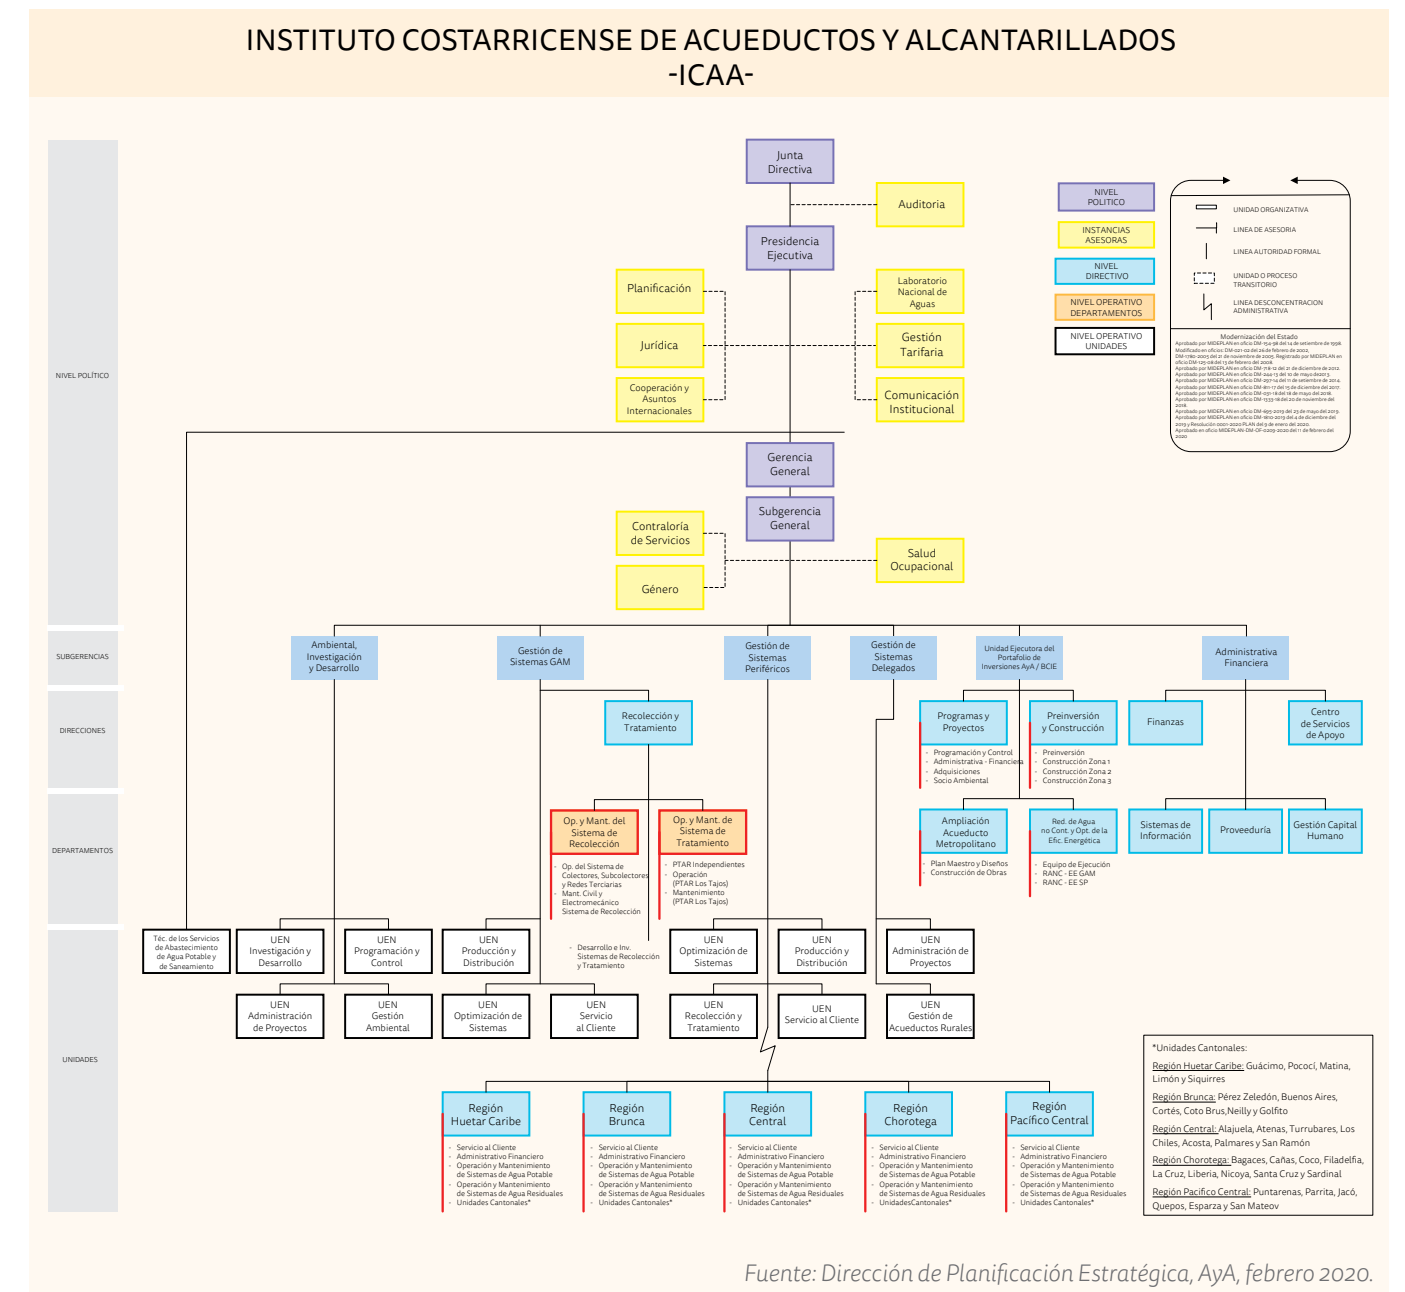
INSTITUTO COSTARRICENSE DE ACUEDUCTOS Y ALCANTARILLADOS
-ICAA-

NIVEL POLÍTICO

SUBGERENCIAS

DIRECCIONES

DEPARTAMENTOS

UNIDADES

Junta Directiva

Auditoria

Presidencia Ejecutiva

Planificación

Jurídica

Cooperación y Asuntos Internacionales

Laboratorio Nacional de Aguas

Gestión Tarifaria

Comunicación Institucional

NIVEL POLITICO

INSTANCIAS ASESORAS

NIVEL DIRECTIVO

NIVEL OPERATIVO DEPARTAMENTOS

NIVEL OPERATIVO UNIDADES

UNIDAD ORGANIZATIVA

LINEA DE ASESORIA

LINEA AUTORIDAD FORMAL

UNIDAD O PROCESO TRANSITORIO

LINEA DESCONCENTRACION ADMINISTRATIVA

Modernización del Estado

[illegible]

Gerencia General

Subgerencia General

Contraloría de Servicios

Género

Salud Ocupacional

Ambiental, Investigación y Desarrollo

Gestión de Sistemas GAM

Gestión de Sistemas Periféricos

Gestión de Sistemas Delegados

Unidad Ejecutora del Portafolio de Inversiones AyA / BCIE

Administrativa Financiera

Recolección y Tratamiento

Programas y Proyectos
- Programación y Control
- Administrativa - Financiera
- Adquisiciones
- Socio Ambiental

Preinversión y Construcción
- Preinversión
- Construcción Zona 1
- Construcción Zona 2
- Construcción Zona 3

Finanzas

Centro de Servicios de Apoyo

Op. y Mant. del Sistema de Recolección
- Op. del Sistema de Colectores, Subcolectores y Redes Terciarias
- Mant. Civil y Electromecánico Sistema de Recolección

Op. y Mant. de Sistema de Tratamiento
- PTAR Independientes
- Operación (PTAR Los Tajos)
- Mantenimiento (PTAR Los Tajos)

Ampliación Acueducto Metropolitano
- Plan Maestro y Diseños
- Construcción de Obras

Red. de Agua no Cont. y Opt. de la Efic. Energética
- Equipo de Ejecución
- RANC - EE GAM
- RANC - EE SP

Sistemas de Información

Proveeduría

Gestión Capital Humano

Téc. de los Servicios de Abastecimiento de Agua Potable y de Saneamiento

UEN Investigación y Desarrollo

UEN Programación y Control

UEN Producción y Distribución

- Desarrollo e Inv. Sistemas de Recolección y Tratamiento

UEN Optimización de Sistemas

UEN Producción y Distribución

UEN Administración de Proyectos

UEN Administración de Proyectos

UEN Gestión Ambiental

UEN Optimización de Sistemas

UEN Servicio al Cliente

UEN Recolección y Tratamiento

UEN Servicio al Cliente

UEN Gestión de Acueductos Rurales

Región Huetar Caribe
- Servicio al Cliente
- Administrativo Financiero
- Operación y Mantenimiento de Sistemas de Agua Potable
- Operación y Mantenimiento de Sistemas de Agua Residuales
- Unidades Cantonales*

Región Brunca
- Servicio al Cliente
- Administrativo Financiero
- Operación y Mantenimiento de Sistemas de Agua Potable
- Operación y Mantenimiento de Sistemas de Agua Residuales
- Unidades Cantonales*

Región Central
- Servicio al Cliente
- Administrativo Financiero
- Operación y Mantenimiento de Sistemas de Agua Potable
- Operación y Mantenimiento de Sistemas de Agua Residuales
- Unidades Cantonales*

Región Chorotega
- Servicio al Cliente
- Administrativo Financiero
- Operación y Mantenimiento de Sistemas de Agua Potable
- Operación y Mantenimiento de Sistemas de Agua Residuales
- UnidadesCantonales*

Región Pacífico Central
- Servicio al Cliente
- Administrativo Financiero
- Operación y Mantenimiento de Sistemas de Agua Potable
- Operación y Mantenimiento de Sistemas de Agua Residuales
- Unidades Cantonales*

*Unidades Cantonales:
Región Huetar Caribe: Guácimo, Pococí, Matina, Limón y Siquirres
Región Brunca: Pérez Zeledón, Buenos Aires, Cortés, Coto Brus,Neilly y Golfito
Región Central: Alajuela, Atenas, Turrubares, Los Chiles, Acosta, Palmares y San Ramón
Región Chorotega: Bagaces, Cañas, Coco, Filadelfia, La Cruz, Liberia, Nicoya, Santa Cruz y Sardinal
Región Pacifico Central: Puntarenas, Parrita, Jacó, Quepos, Esparza y San Mateov

Fuente: Dirección de Planificación Estratégica, AyA, febrero 2020.